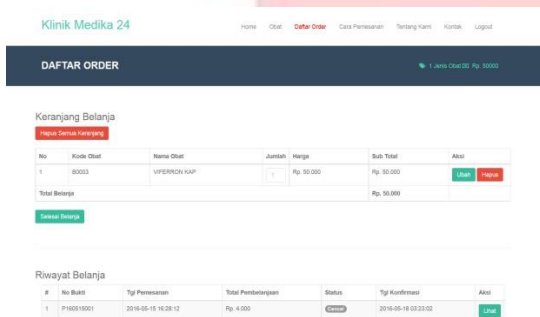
Klinik Medika 24

Home Obat Daftar Order Cara Pemesanan Tentang Kami Kontak Logout

DAFTAR ORDER

1 Jenis Obat(00) Rp. 50000

Keranjang Belanja

Hapus Semua Keranjang

| No | Kode Obat | Nama Obat | Jumlah | Harga | Sub Total | Aksi |
|---|---|---|---|---|---|---|
| 1 | B0003 | VIPERRON KAP | 1 | Rp. 50.000 | Rp. 50.000 | Ubah Hapus |
| Total Belanja | | | | | Rp. 50.000 | |

Selesai Belanja

Riwayat Belanja

| # | No Bukti | Tgl Pemesanan | Total Pembelanjaan | Status | Tgl Konfirmasi | Aksi |
|---|---|---|---|---|---|---|
| 1 | P160519001 | 2016-05-15 16:28:12 | Rp. 4.000 | Cancel | 2016-05-18 03:23:02 | Lihat |